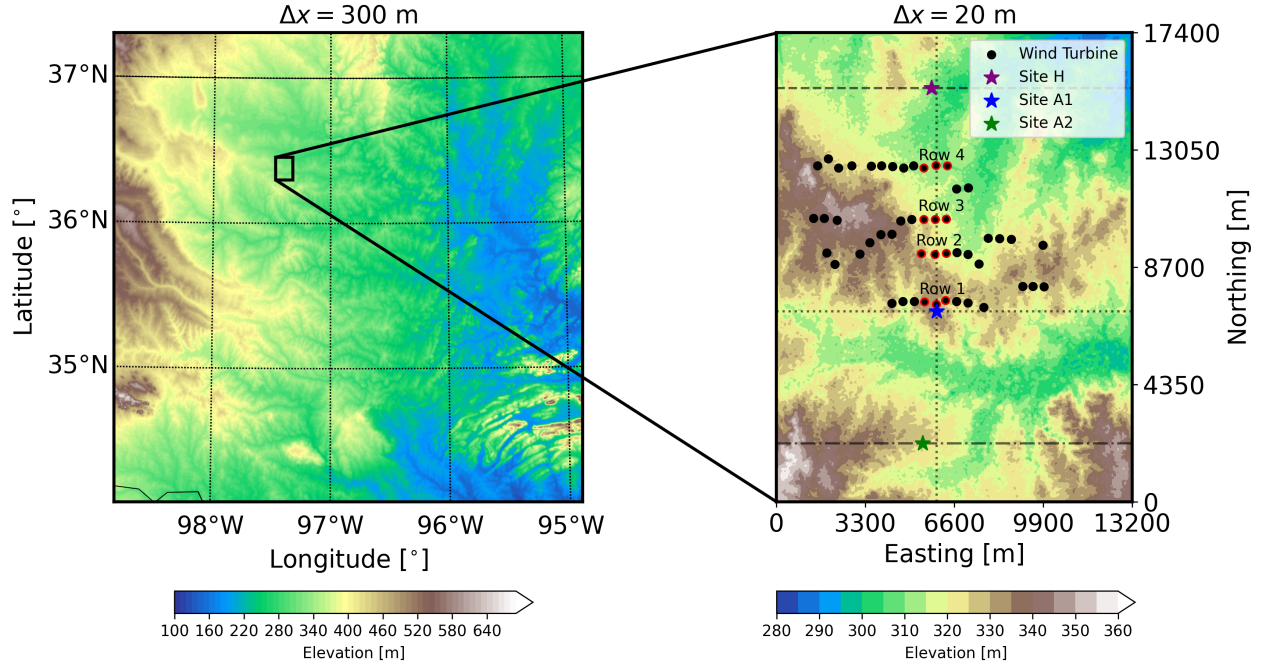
$\Delta x = 300$ m

37°N
36°N
35°N
Latitude [$^\circ$]
98°W 97°W 96°W 95°W
Longitude [$^\circ$]

100 160 220 280 340 400 460 520 580 640
Elevation [m]

$\Delta x = 20$ m

Wind Turbine
Site H
Site A1
Site A2

Row 4
Row 3
Row 2
Row 1

17400
13050
8700
4350
0
Northing [m]

0 3300 6600 9900 13200
Easting [m]

280 290 300 310 320 330 340 350 360
Elevation [m]